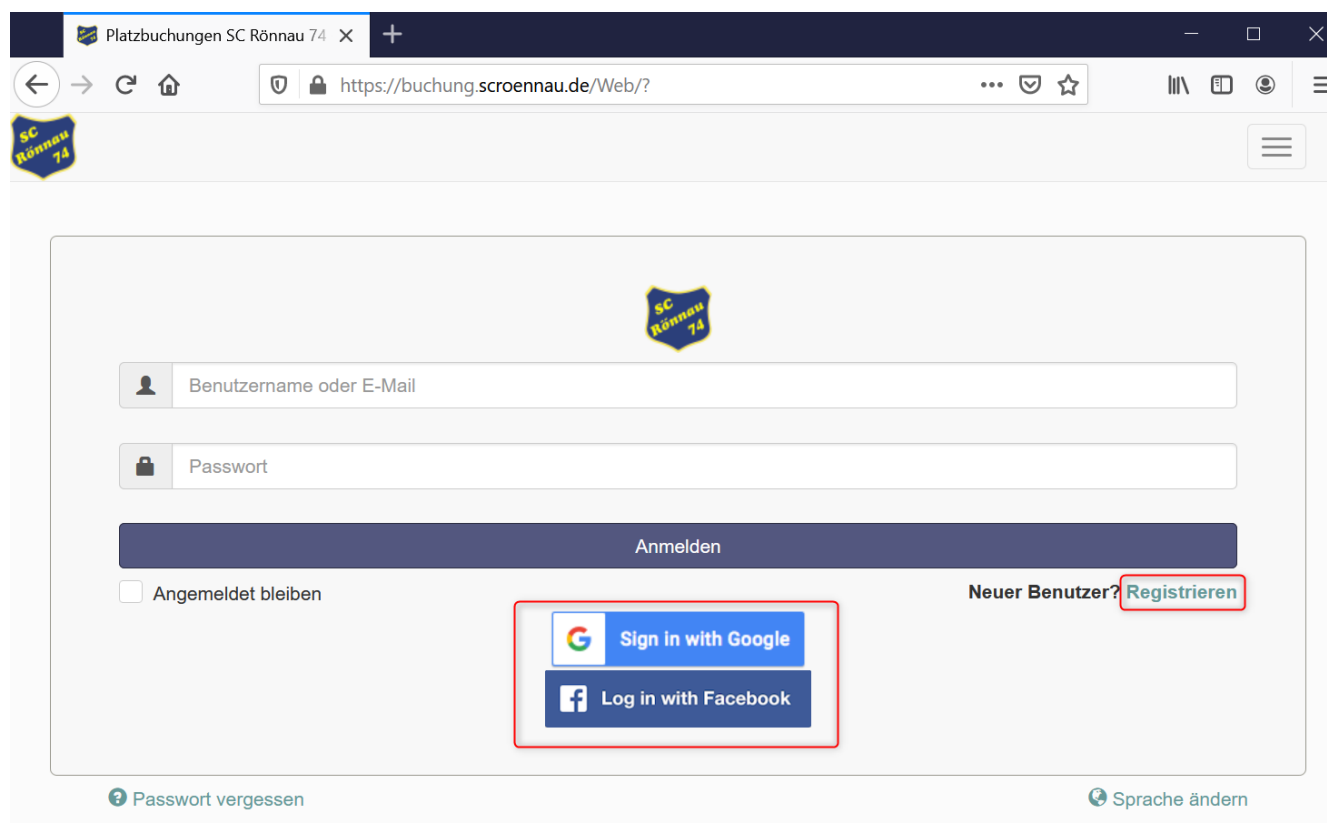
Platzbuchungen SC Rönnau 74

https://buchung.scroennau.de/Web/?

SC Rönnau 74

SC Rönnau 74

Benutzername oder E-Mail

Passwort

Anmelden

Angemeldet bleiben

Neuer Benutzer? Registrieren

Sign in with Google

Log in with Facebook

Passwort vergessen

Sprache ändern